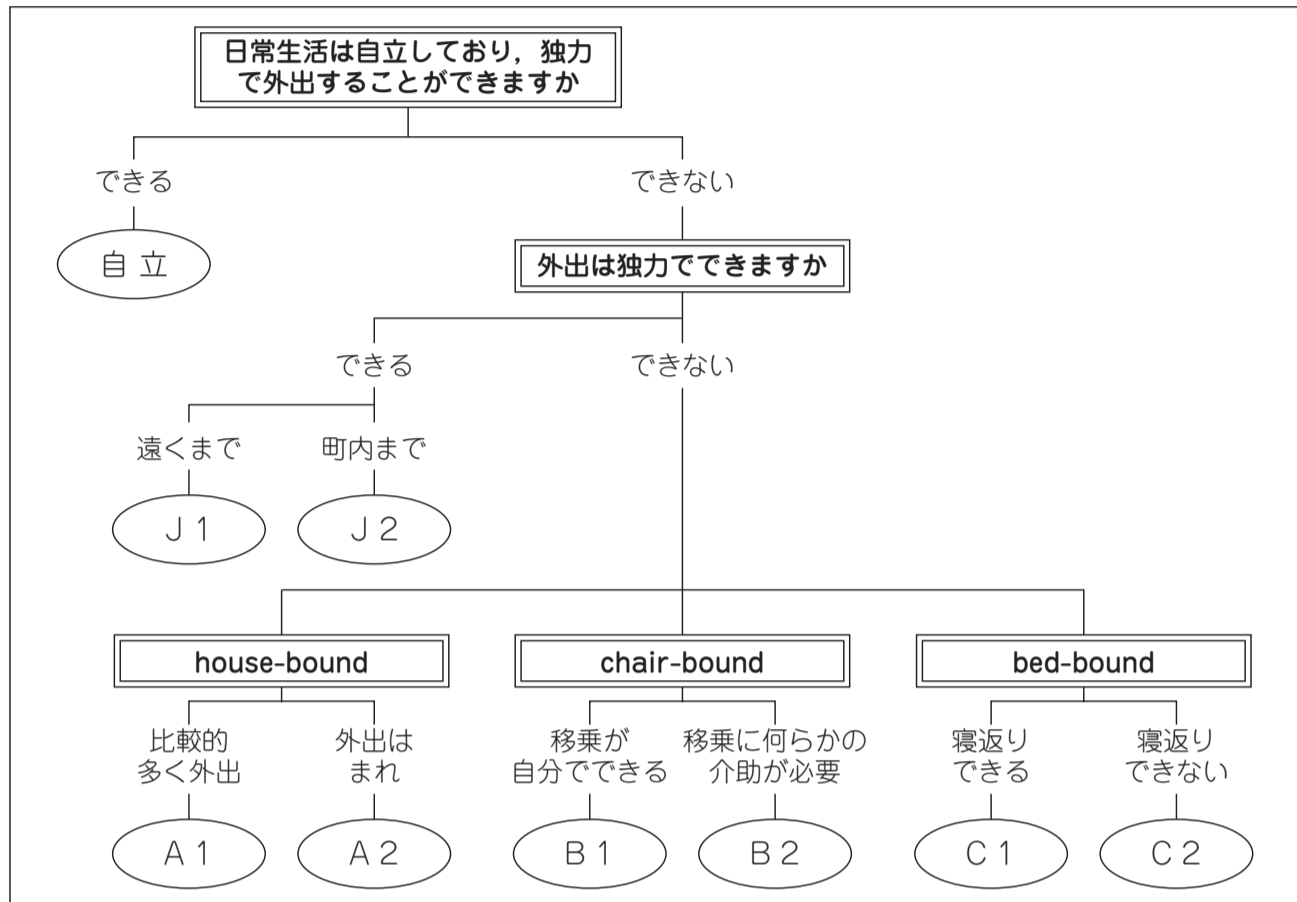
日常生活は自立しており，独力で外出することができますか

できる

自 立

できない

外出は独力でできますか

できる

遠くまで

J 1

町内まで

J 2

できない

house-bound

比較的多く外出

A 1

外出はまれ

A 2

chair-bound

移乗が自分でできる

B 1

移乗に何らかの介助が必要

B 2

bed-bound

寝返りできる

C 1

寝返りできない

C 2